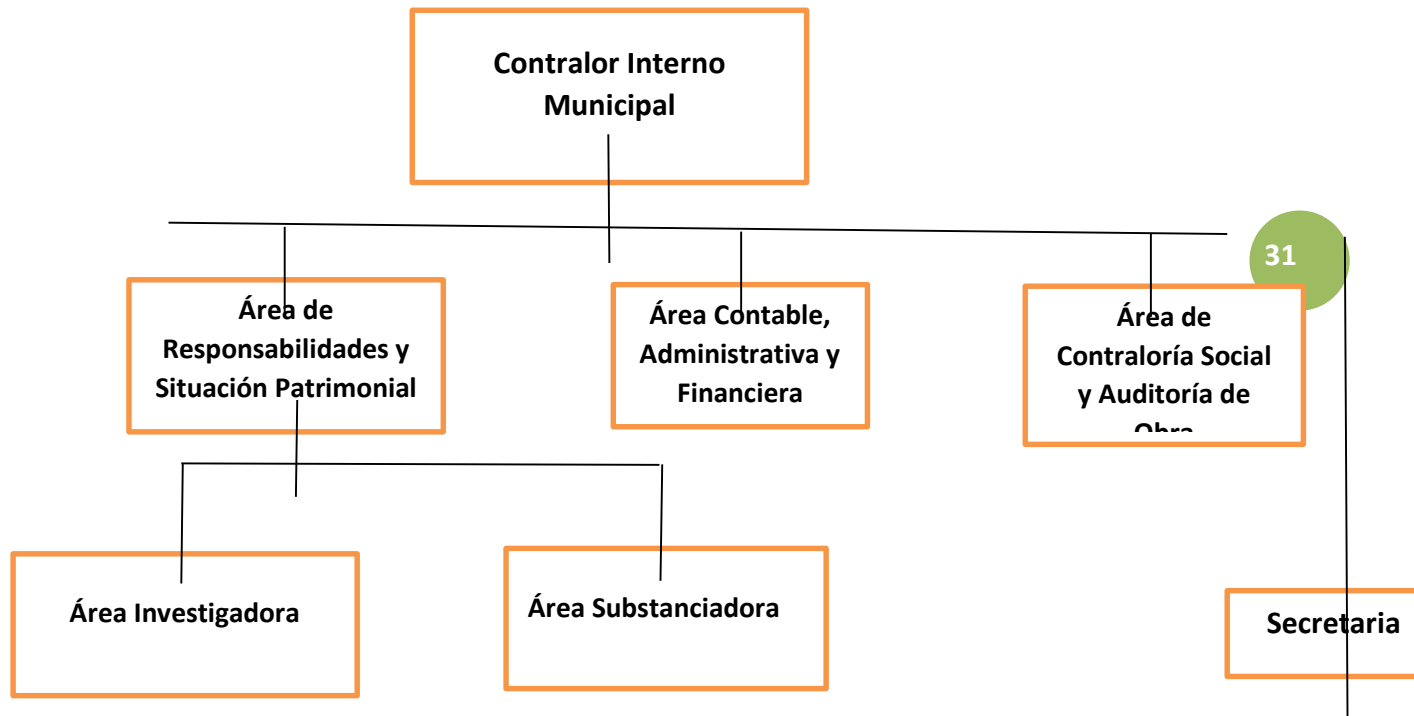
Contralor Interno Municipal

31

Área de Responsabilidades y Situación Patrimonial

Área Contable, Administrativa y Financiera

Área de Contraloría Social y Auditoría de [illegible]

Área Investigadora

Área Substanciadora

Secretaria